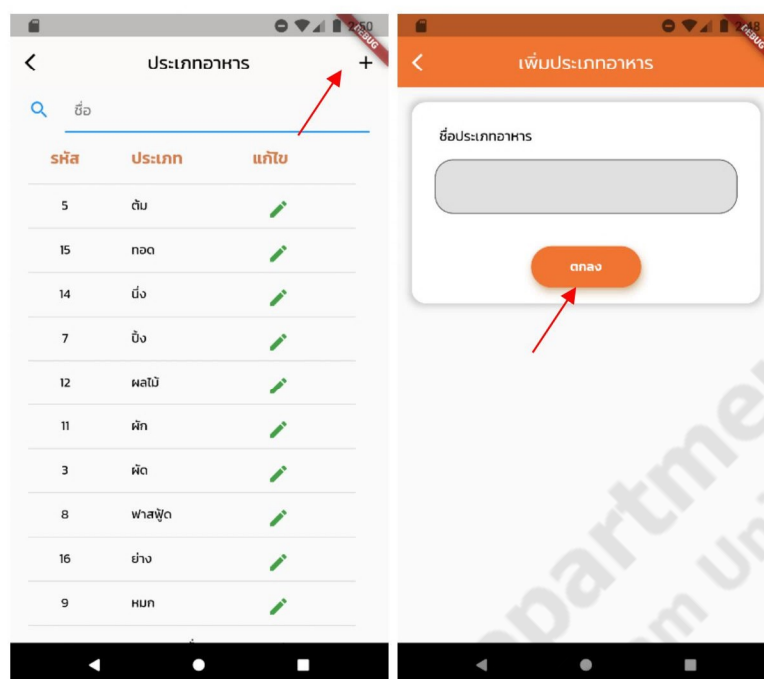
2:50
DEBUG
ประเภทอาหาร
+
ชื่อ
| รหัส | ประเภท | แก้ไข |
|---|---|---|
| 5 | ต้ม | |
| 15 | ทอด | |
| 14 | นึ่ง | |
| 7 | ปิ้ง | |
| 12 | ผลไม้ | |
| 11 | ผัก | |
| 3 | ผัด | |
| 8 | ฟาสฟู้ด | |
| 16 | ย่าง | |
| 9 | หมก | |

2:48
DEBUG
เพิ่มประเภทอาหาร
ชื่อประเภทอาหาร
ตกลง

partment
m Un